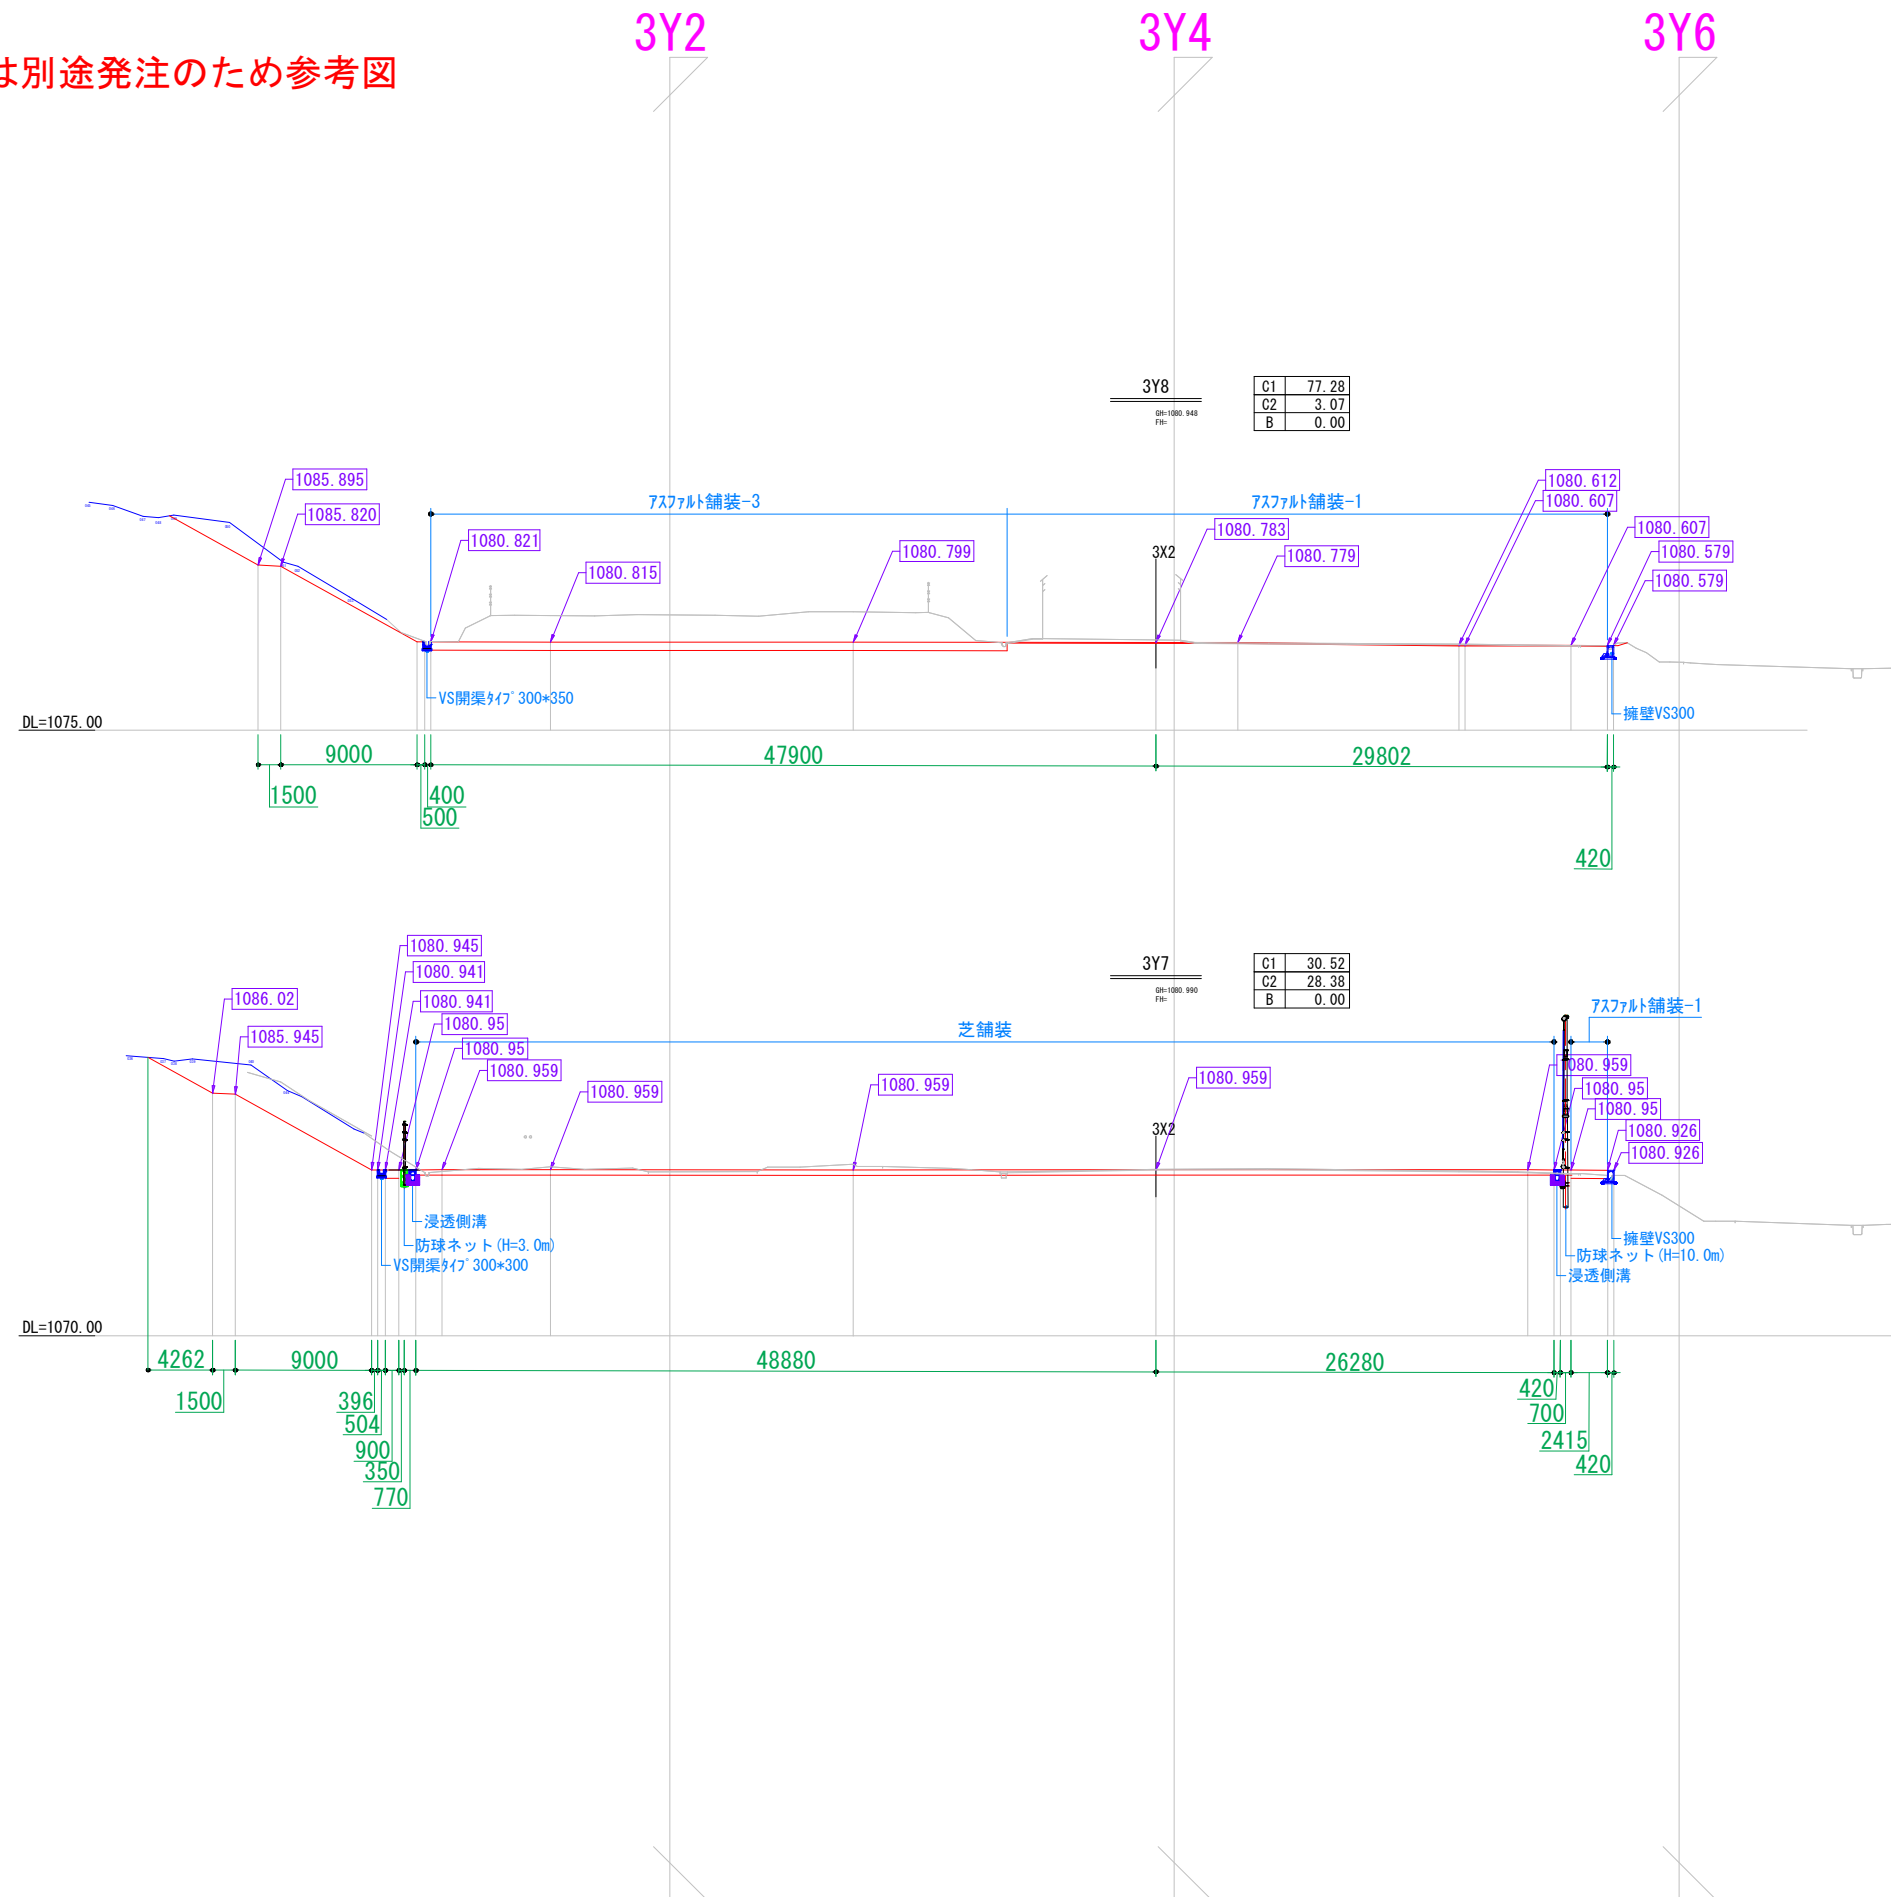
は別途発注のため参考図

3Y2
3Y4
3Y6

3Y8
GH=1080.948
FH=

| C1 | 77.28 |
|---|---|
| C2 | 3.07 |
| B | 0.00 |

ｱｽﾌｧﾙﾄ舗装-3
ｱｽﾌｧﾙﾄ舗装-1
1085.895
1085.820
1080.821
1080.815
1080.799
1080.783
1080.779
1080.612
1080.607
1080.607
1080.579
1080.579
3X2
VS開渠ﾀｲﾌﾟ300*350
擁壁VS300
DL=1075.00
9000
47900
29802
1500
400
500
420

3Y7
GH=1080.990
FH=

| C1 | 30.52 |
|---|---|
| C2 | 28.38 |
| B | 0.00 |

芝舗装
ｱｽﾌｧﾙﾄ舗装-1
1086.02
1085.945
1080.945
1080.941
1080.941
1080.95
1080.95
1080.959
1080.959
1080.959
1080.959
1080.959
1080.95
1080.95
1080.926
1080.926
3X2
浸透側溝
防球ネット(H=3.0m)
VS開渠ﾀｲﾌﾟ300*300
擁壁VS300
防球ネット(H=10.0m)
浸透側溝
DL=1070.00
4262
9000
48880
26280
1500
396
504
900
350
770
420
700
2415
420